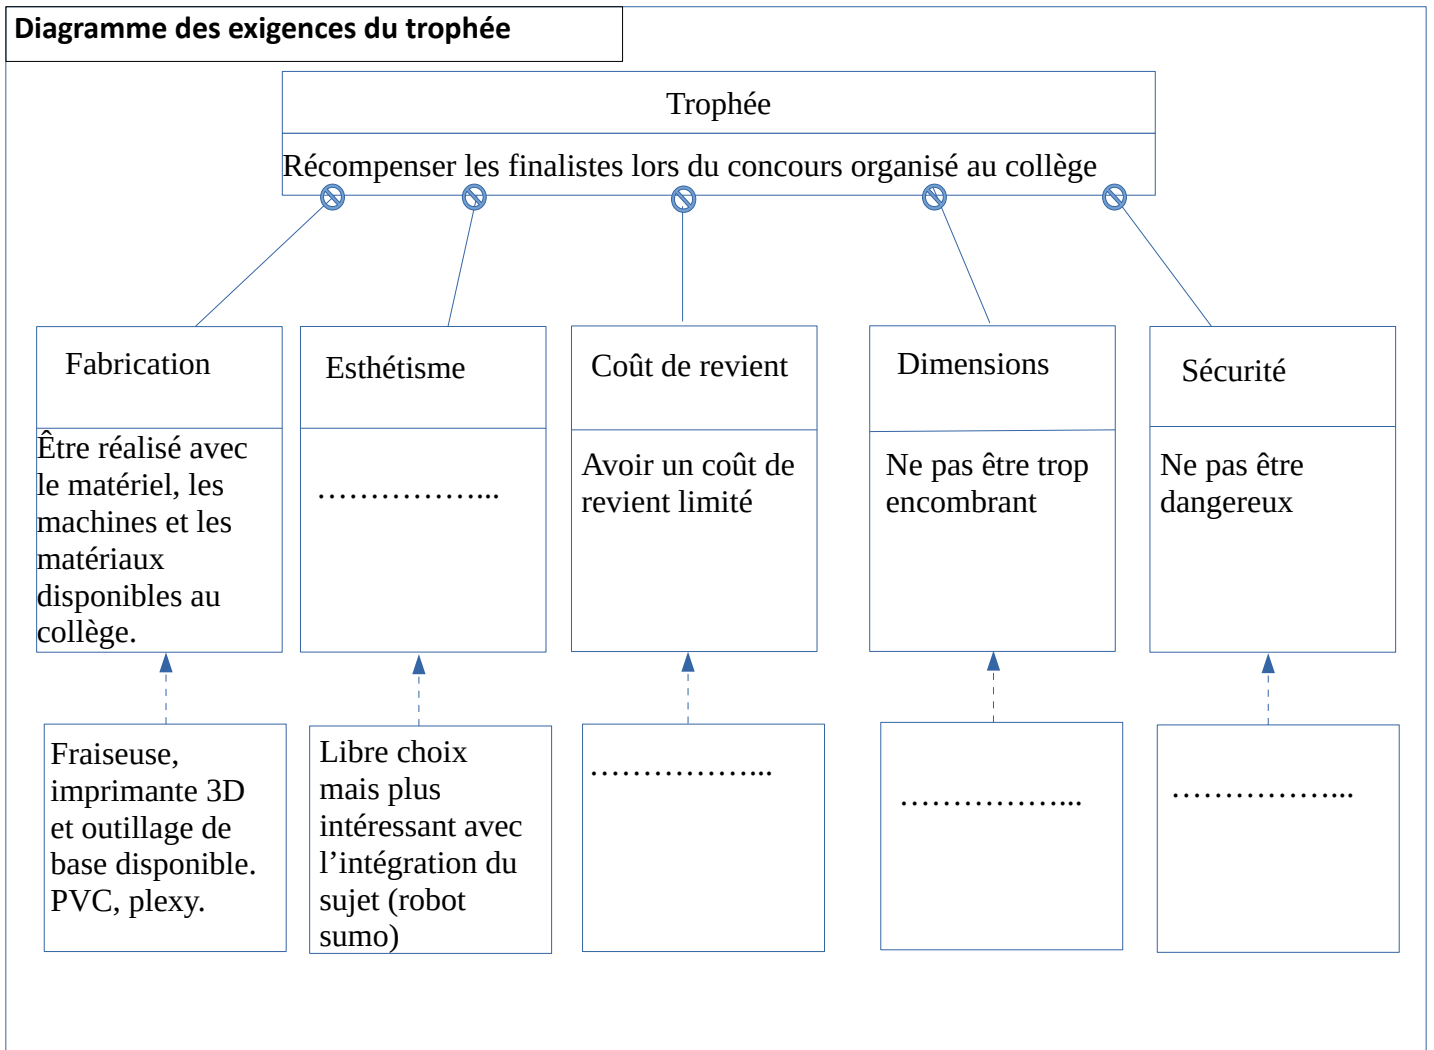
Diagramme des exigences du trophée

Trophée

Récompenser les finalistes lors du concours organisé au collège

Fabrication

Être réalisé avec le matériel, les machines et les matériaux disponibles au collège.

Esthétisme

……………...

Coût de revient

Avoir un coût de revient limité

Dimensions

Ne pas être trop encombrant

Sécurité

Ne pas être dangereux

Fraiseuse, imprimante 3D et outillage de base disponible. PVC, plexy.

Libre choix mais plus intéressant avec l'intégration du sujet (robot sumo)

……………...

……………...

……………...